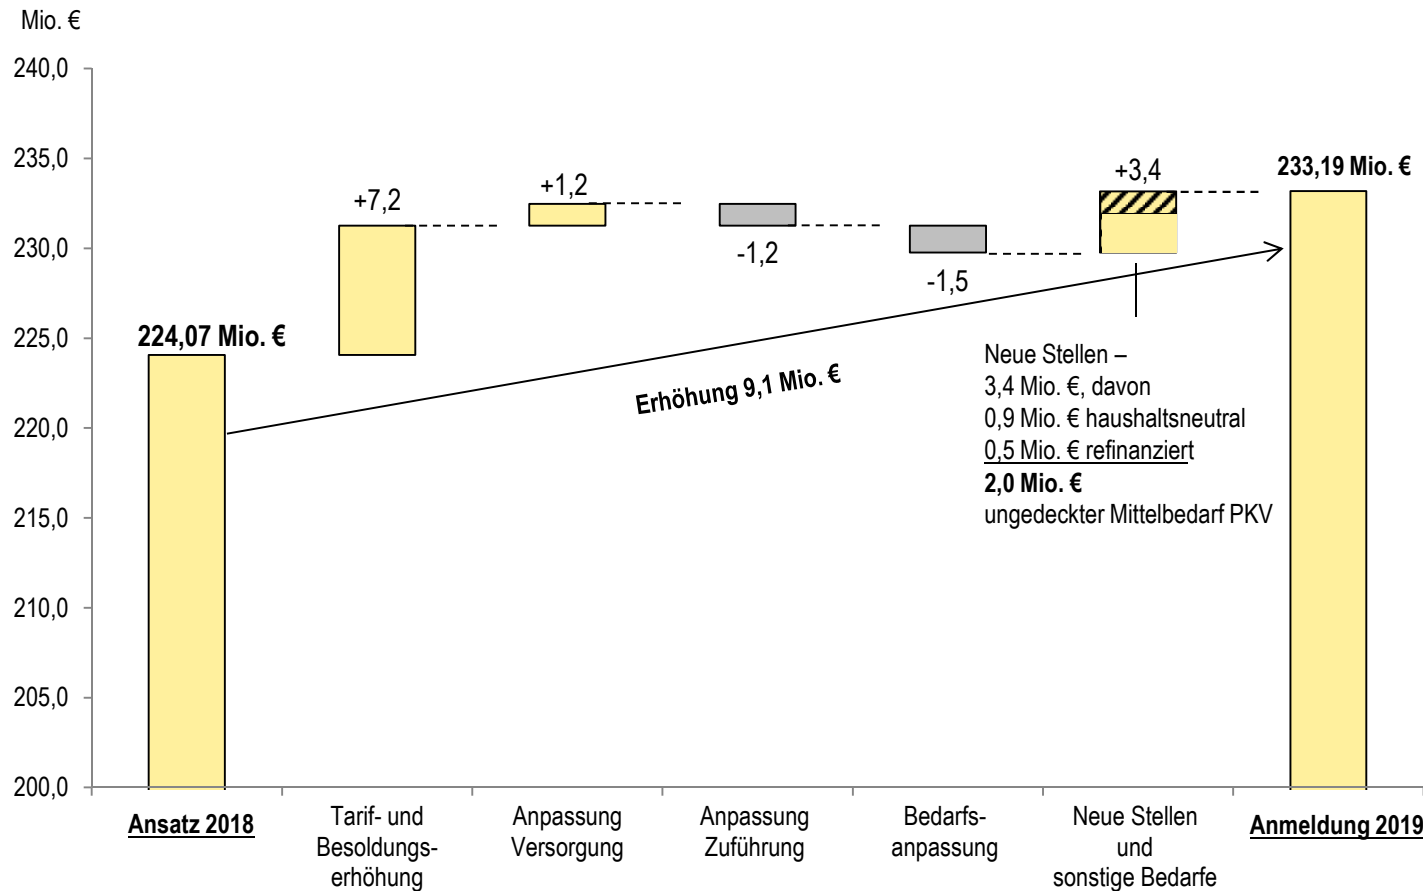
Mio. €

240,0
235,0
230,0
225,0
220,0
215,0
210,0
205,0
200,0

224,07 Mio. €

+7,2

+1,2

-1,2

-1,5

+3,4

233,19 Mio. €

Erhöhung 9,1 Mio. €

Neue Stellen – 3,4 Mio. €, davon
0,9 Mio. € haushaltsneutral
0,5 Mio. € refinanziert
**2,0 Mio. €**
ungedeckter Mittelbedarf PKV

Ansatz 2018

Tarif- und Besoldungserhöhung

Anpassung Versorgung

Anpassung Zuführung

Bedarfsanpassung

Neue Stellen und sonstige Bedarfe

Anmeldung 2019